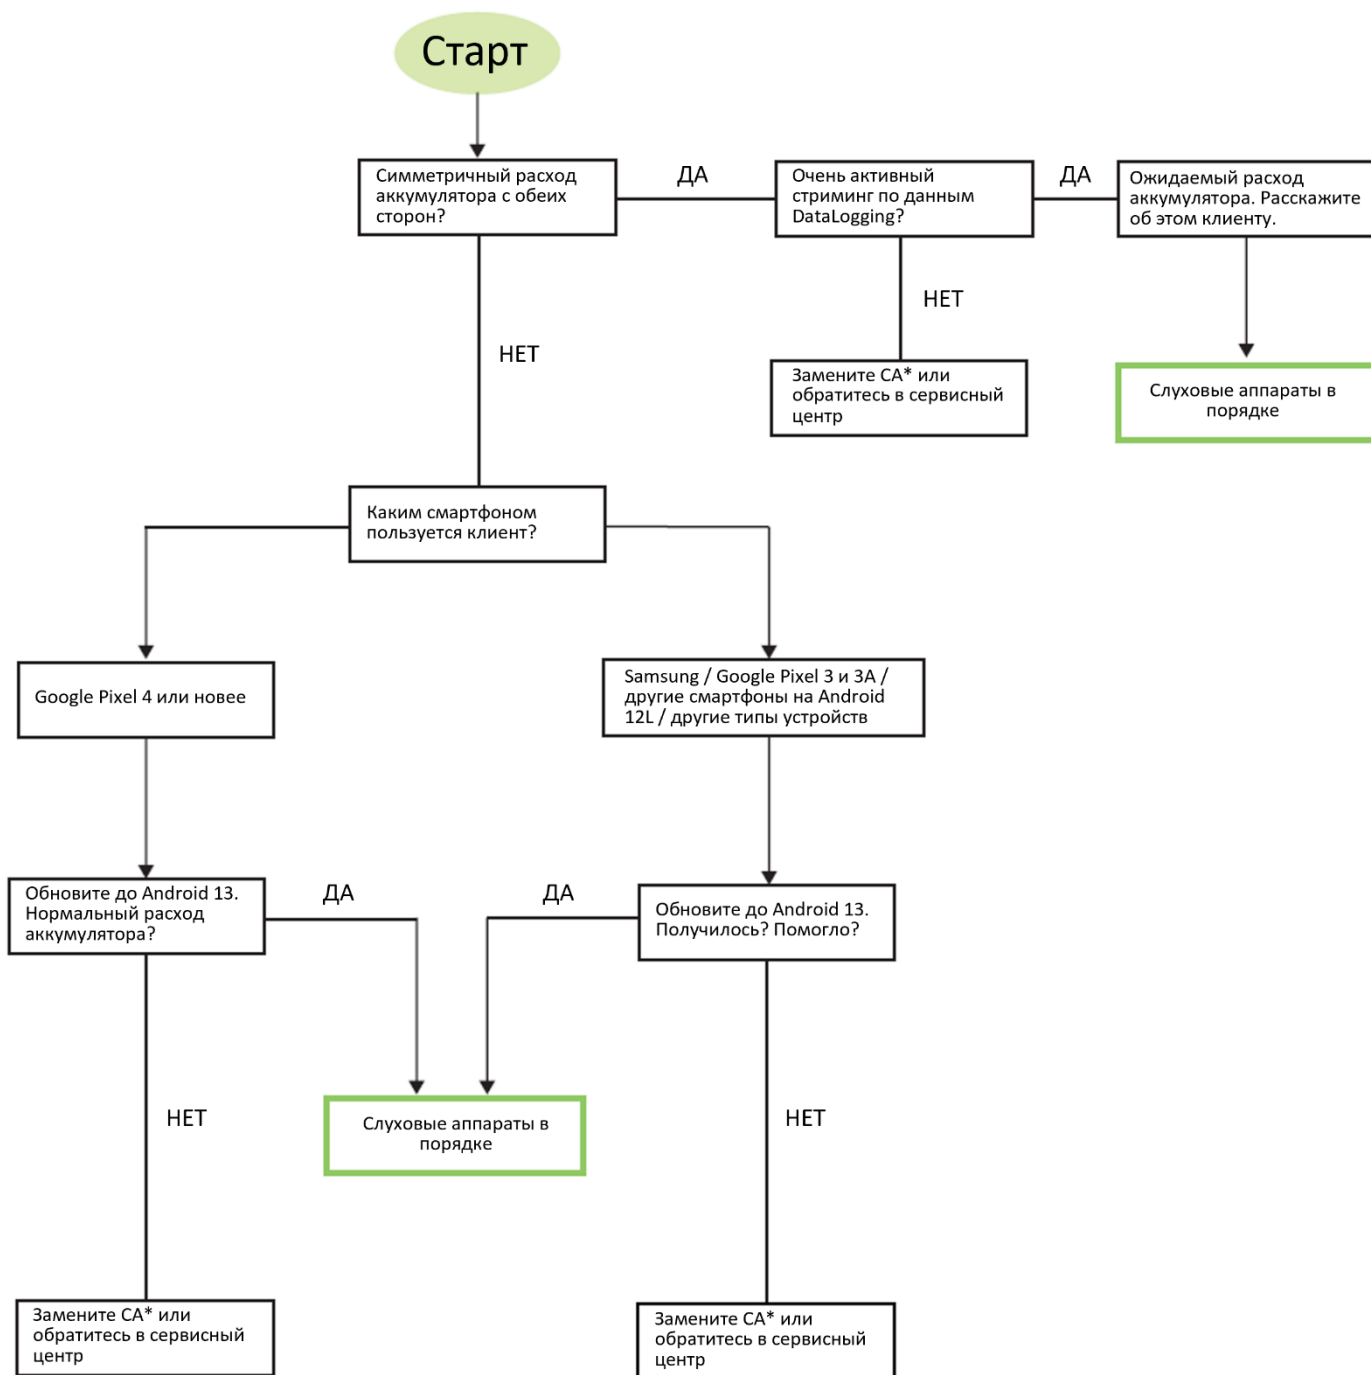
Старт

Симметричный расход аккумулятора с обеих сторон?

ДА

Очень активный стриминг по данным DataLogging?

ДА

Ожидаемый расход аккумулятора. Расскажите об этом клиенту.

НЕТ

НЕТ

Замените СА* или обратитесь в сервисный центр

Слуховые аппараты в порядке

Каким смартфоном пользуется клиент?

Google Pixel 4 или новее

Samsung / Google Pixel 3 и 3A / другие смартфоны на Android 12L / другие типы устройств

Обновите до Android 13. Нормальный расход аккумулятора?

ДА

ДА

Обновите до Android 13. Получилось? Помогло?

НЕТ

Слуховые аппараты в порядке

НЕТ

Замените СА* или обратитесь в сервисный центр

Замените СА* или обратитесь в сервисный центр